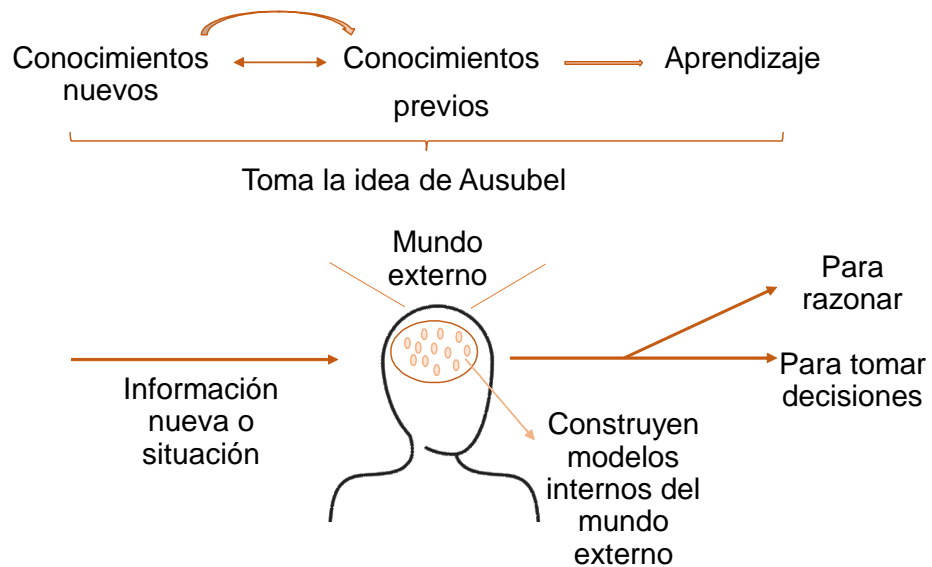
Conocimientos nuevos

Conocimientos previos

Aprendizaje

Toma la idea de Ausubel

Mundo externo

Información nueva o situación

Construyen modelos internos del mundo externo

Para razonar

Para tomar decisiones